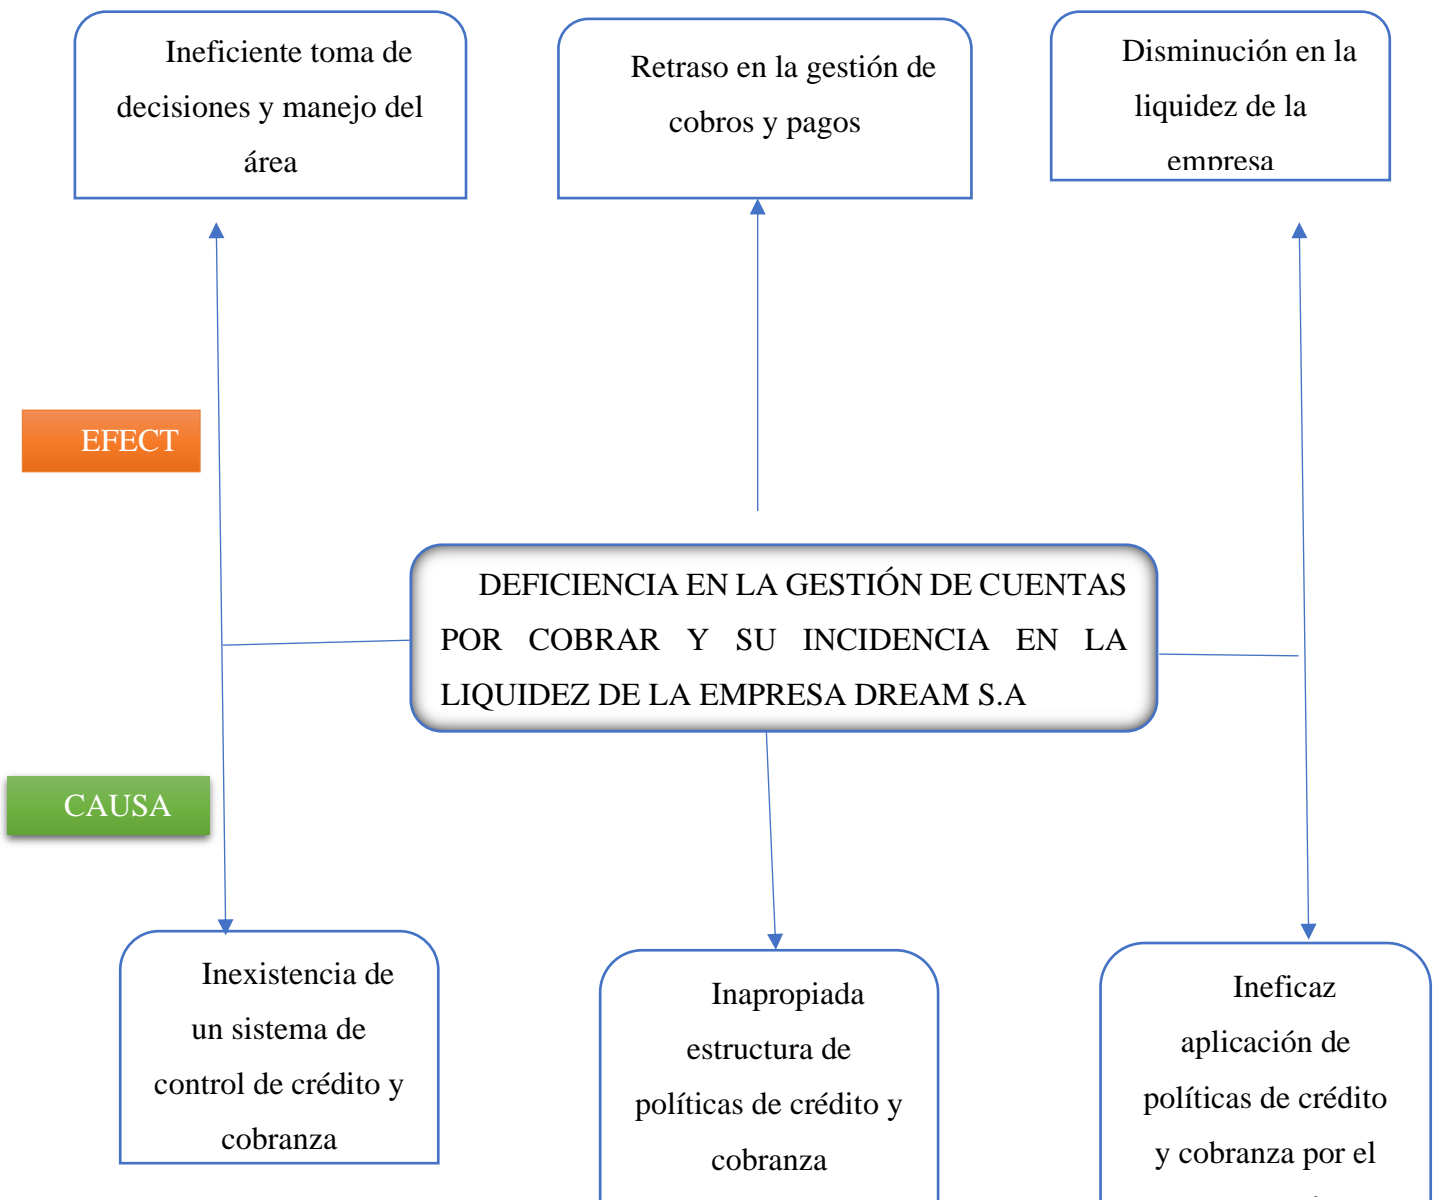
Ineficiente toma de decisiones y manejo del área

Retraso en la gestión de cobros y pagos

Disminución en la liquidez de la empresa

EFECT

DEFICIENCIA EN LA GESTIÓN DE CUENTAS POR COBRAR Y SU INCIDENCIA EN LA LIQUIDEZ DE LA EMPRESA DREAM S.A

CAUSA

Inexistencia de un sistema de control de crédito y cobranza

Inapropiada estructura de políticas de crédito y cobranza

Ineficaz aplicación de políticas de crédito y cobranza por el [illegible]